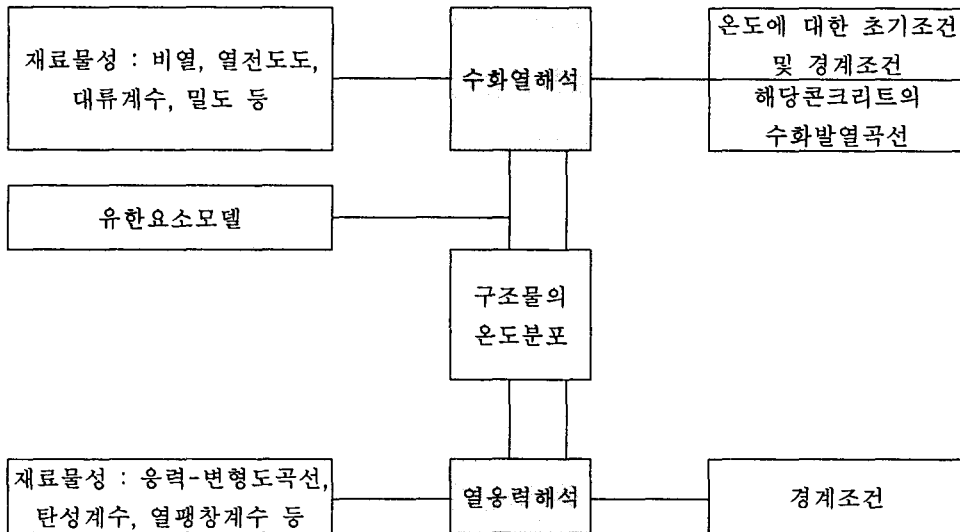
재료물성 : 비열, 열전도도, 대류계수, 밀도 등

수화열해석

온도에 대한 초기조건 및 경계조건

해당콘크리트의 수화발열곡선

유한요소모델

구조물의 온도분포

재료물성 : 응력-변형도곡선, 탄성계수, 열팽창계수 등

열응력해석

경계조건